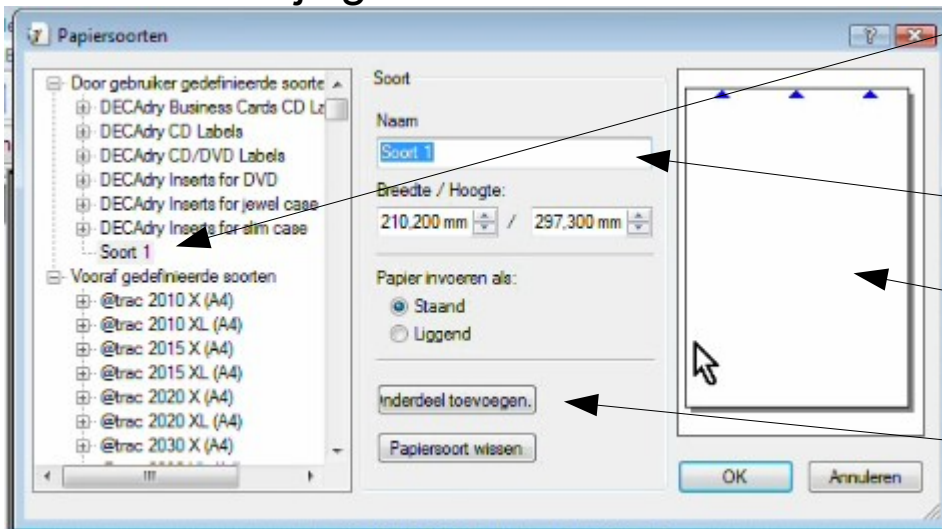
Papiersoorten

Door gebruiker gedefinieerde soorte
DECAdry Business Cards CD La
DECAdry CD Labels
DECAdry CD/DVD Labels
DECAdry Inserts for DVD
DECAdry Inserts for jewel case
DECAdry Inserts for slim case
Soort 1
Vooraf gedefinieerde soorten
@trac 2010 X (A4)
@trac 2010 XL (A4)
@trac 2015 X (A4)
@trac 2015 XL (A4)
@trac 2020 X (A4)
@trac 2020 XL (A4)
@trac 2030 X (A4)

Soort
Naam
Soort 1
Breedte / Hoogte:
210,200 mm / 297,300 mm
Papier invoeren als:
Staand
Liggend
nderdeel toevoegen.
Papiersoort wissen

OK
Annuleren